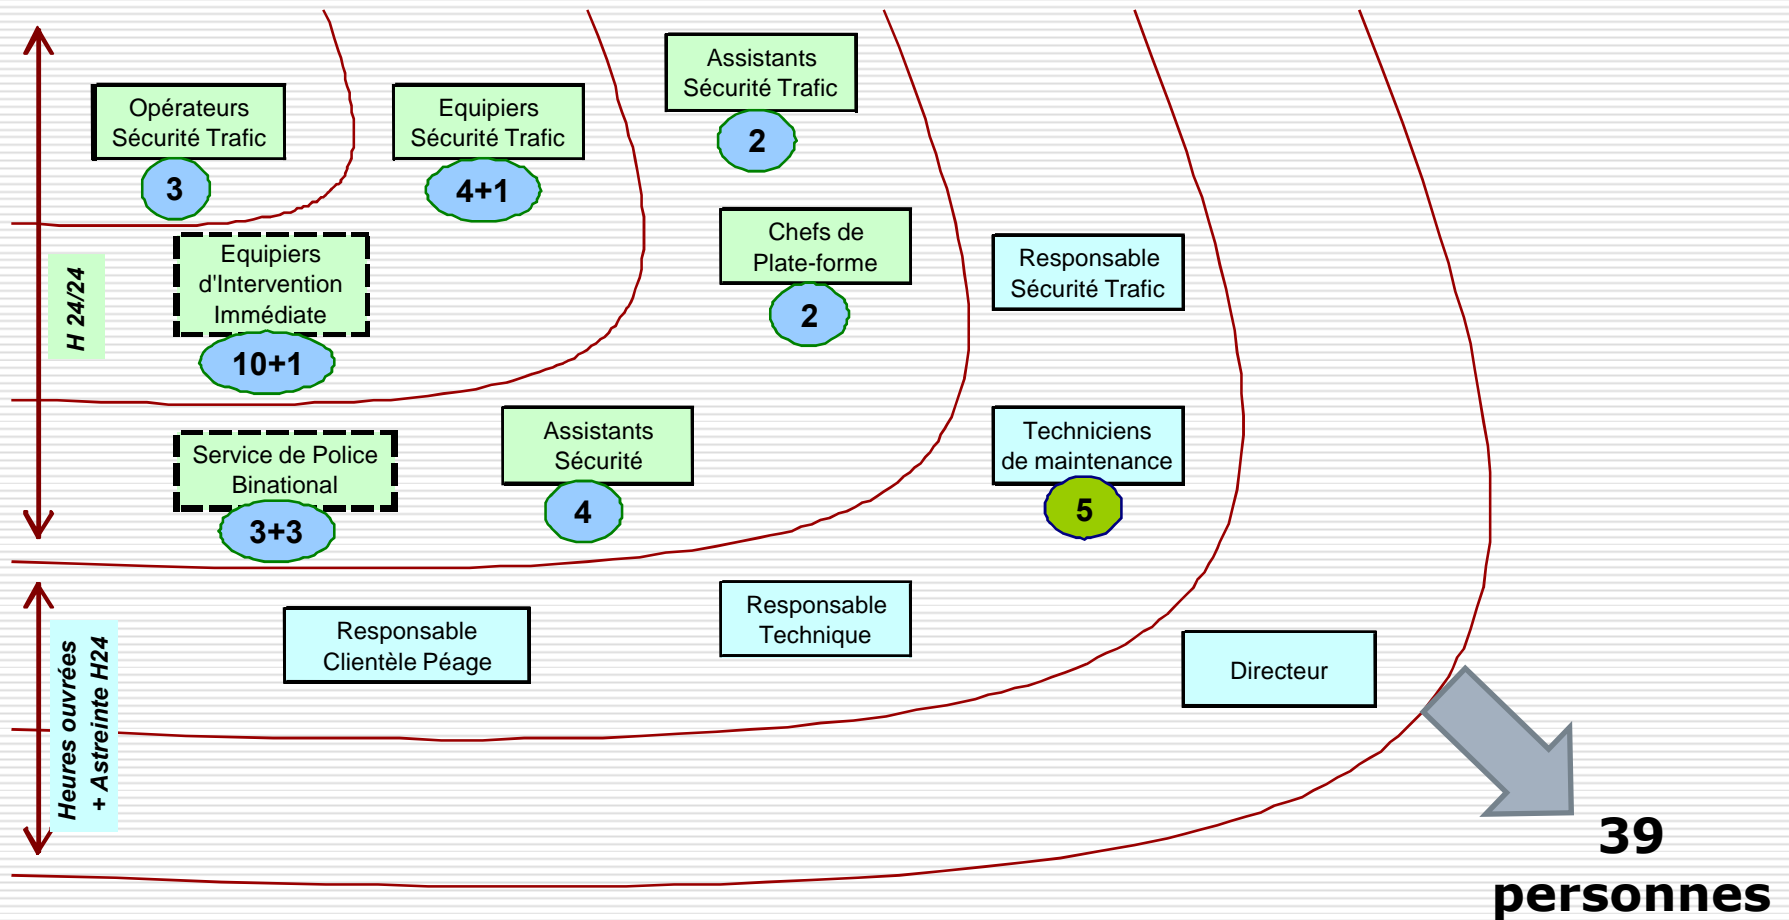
Opérateurs Sécurité Trafic
3
Equipiers Sécurité Trafic
4+1
Assistants Sécurité Trafic
2
Chefs de Plate-forme
2
Responsable Sécurité Trafic
H 24/24
Equipiers d'Intervention Immédiate
10+1
Service de Police Binational
3+3
Assistants Sécurité
4
Techniciens de maintenance
5
Heures ouvrées + Astreinte H24
Responsable Clientèle Péage
Responsable Technique
Directeur
39 personnes